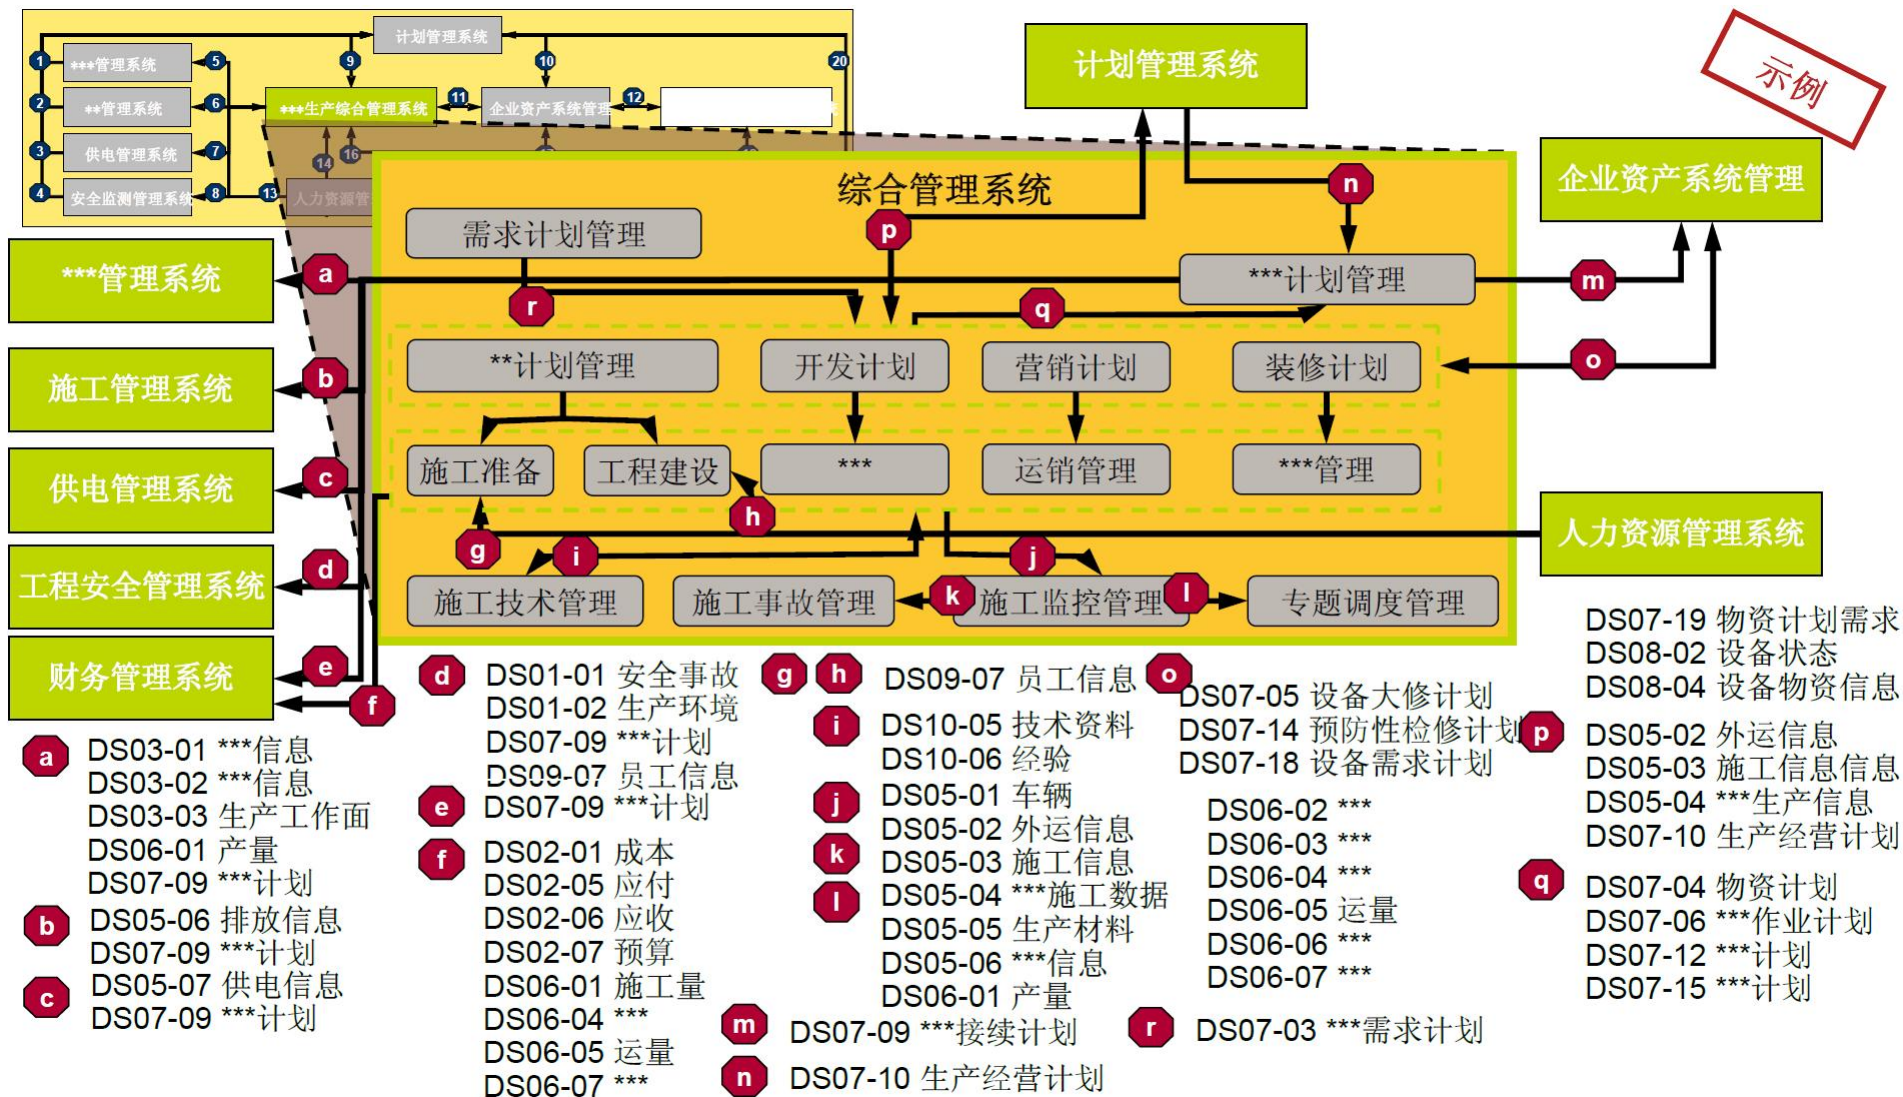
计划管理系统
***管理系统
**管理系统
供电管理系统
安全监测管理系统
***生产综合管理系统
企业资产系统管理
人力资源管
1 2 3 4 5 6 7 8 9 10 11 12 13 14 16 20

示例

计划管理系统
企业资产系统管理
综合管理系统
需求计划管理
***计划管理
**计划管理
开发计划
营销计划
装修计划
施工准备
工程建设
***
运销管理
***管理
施工技术管理
施工事故管理
施工监控管理
专题调度管理
人力资源管理系统
***管理系统
施工管理系统
供电管理系统
工程安全管理系统
财务管理系统
a b c d e f g h i j k l m n o p q r

a DS03-01 ***信息
DS03-02 ***信息
DS03-03 生产工作面
DS06-01 产量
DS07-09 ***计划
b DS05-06 排放信息
DS07-09 ***计划
c DS05-07 供电信息
DS07-09 ***计划

d DS01-01 安全事故
DS01-02 生产环境
DS07-09 ***计划
DS09-07 员工信息
e DS07-09 ***计划
f DS02-01 成本
DS02-05 应付
DS02-06 应收
DS02-07 预算
DS06-01 施工量
DS06-04 ***
DS06-05 运量
DS06-07 ***

g h DS09-07 员工信息
i DS10-05 技术资料
DS10-06 经验
j DS05-01 车辆
DS05-02 外运信息
k DS05-03 施工信息
l DS05-04 ***施工数据
DS05-05 生产材料
DS05-06 ***信息
DS06-01 产量
m DS07-09 ***接续计划
n DS07-10 生产经营计划

o DS07-05 设备大修计划
DS07-14 预防性检修计划
DS07-18 设备需求计划
DS06-02 ***
DS06-03 ***
DS06-04 ***
DS06-05 运量
DS06-06 ***
DS06-07 ***
r DS07-03 ***需求计划

DS07-19 物资计划需求
DS08-02 设备状态
DS08-04 设备物资信息
p DS05-02 外运信息
DS05-03 施工信息信息
DS05-04 ***生产信息
DS07-10 生产经营计划
q DS07-04 物资计划
DS07-06 ***作业计划
DS07-12 ***计划
DS07-15 ***计划